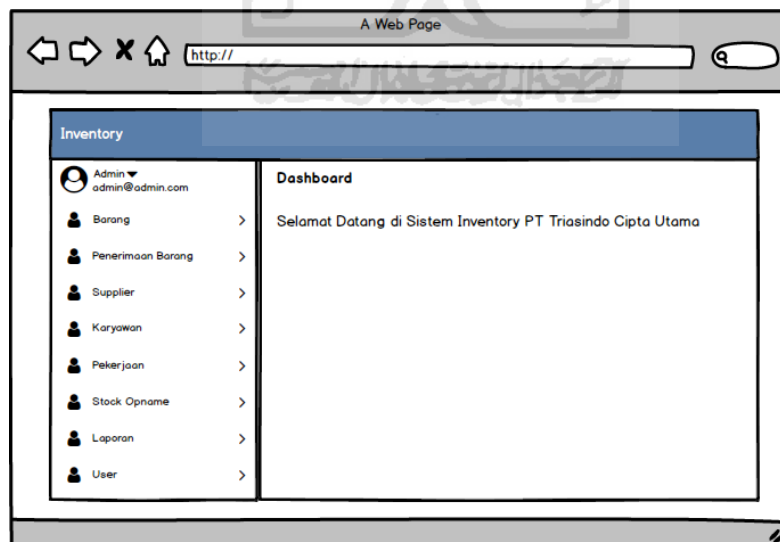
A Web Page

http://

Inventory

Admin
admin@admin.com

Barang >
Penerimaan Barang >
Supplier >
Karyawan >
Pekerjaan >
Stock Opname >
Laporan >
User >

Dashboard

Selamat Datang di Sistem Inventory PT Triasindo Cipta Utama